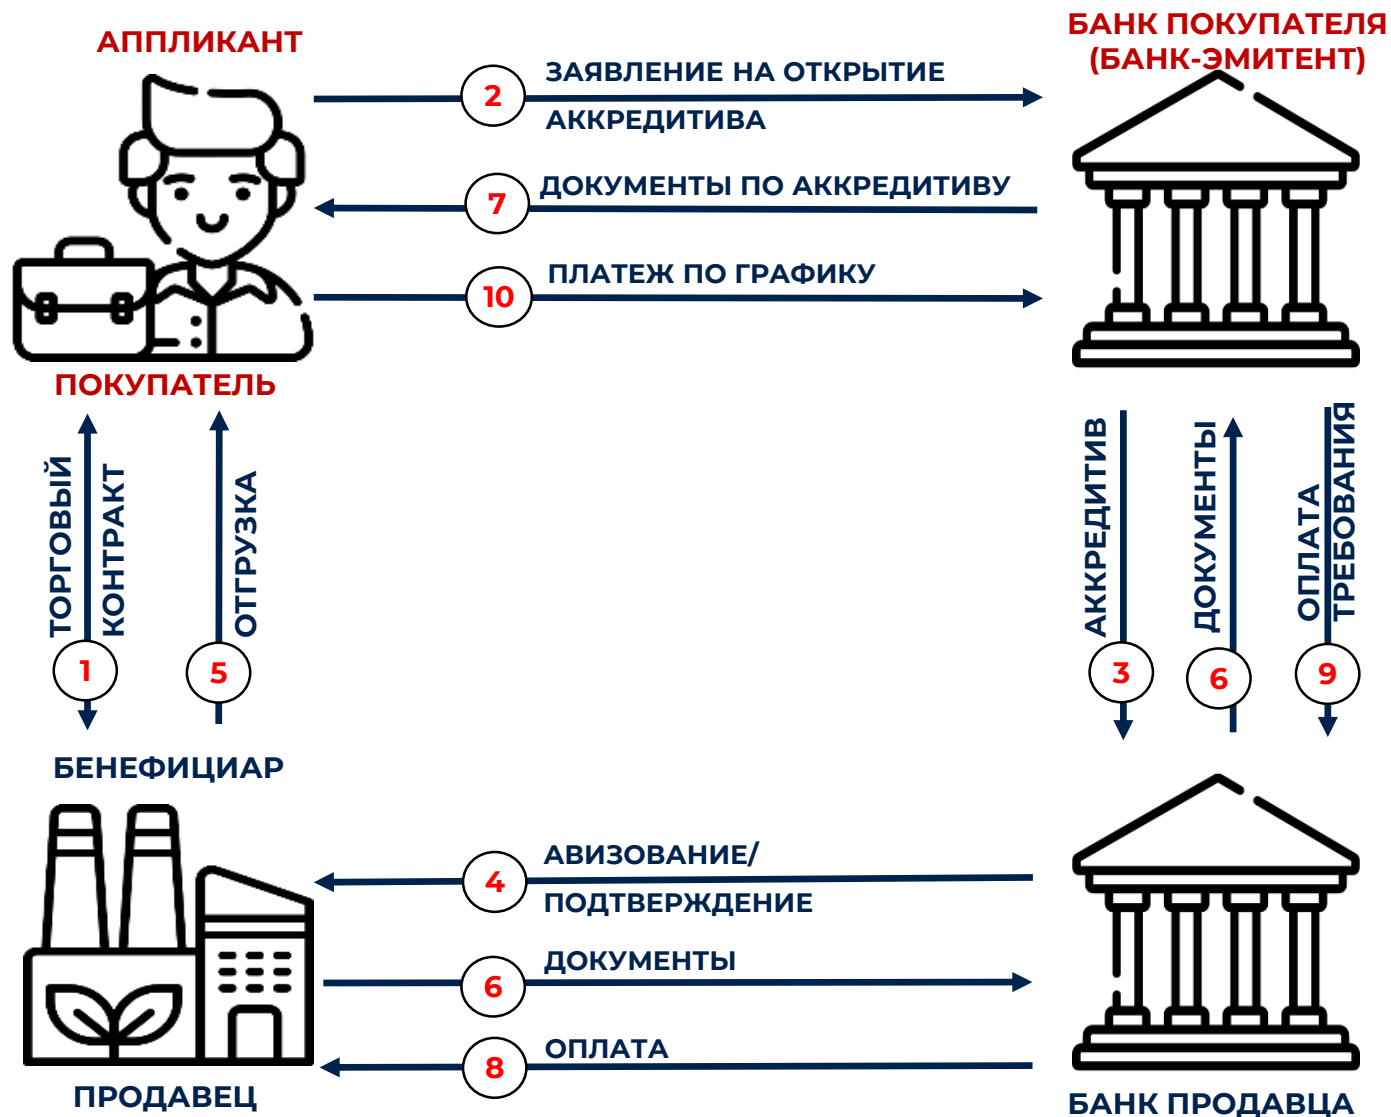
АППЛИКАНТ

БАНК ПОКУПАТЕЛЯ (БАНК-ЭМИТЕНТ)

2 ЗАЯВЛЕНИЕ НА ОТКРЫТИЕ АККРЕДИТИВА

7 ДОКУМЕНТЫ ПО АККРЕДИТИВУ

10 ПЛАТЕЖ ПО ГРАФИКУ

ПОКУПАТЕЛЬ

ТОРГОВЫЙ КОНТРАКТ 1

ОТГРУЗКА 5

АККРЕДИТИВ 3

ДОКУМЕНТЫ 6

ОПЛАТА ТРЕБОВАНИЯ 9

БЕНЕФИЦИАР

4 АВИЗОВАНИЕ/ ПОДТВЕРЖДЕНИЕ

6 ДОКУМЕНТЫ

8 ОПЛАТА

ПРОДАВЕЦ

БАНК ПРОДАВЦА